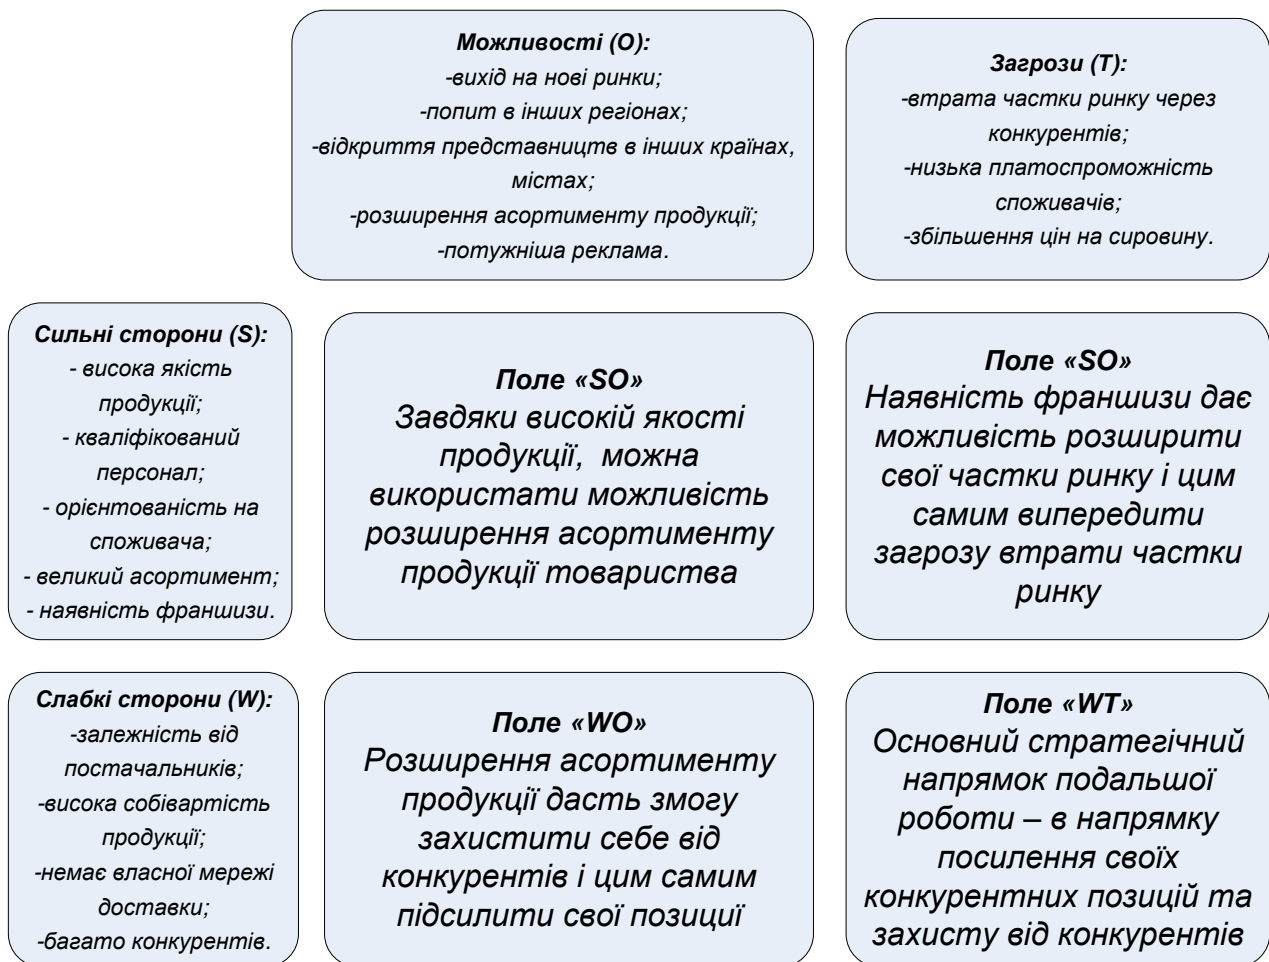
**Можливості (О):**
-вихід на нові ринки;
-попит в інших регіонах;
-відкриття представництв в інших країнах, містах;
-розширення асортименту продукції;
-потужніша реклама.

**Загрози (Т):**
-втрата частки ринку через конкурентів;
-низька платоспроможність споживачів;
-збільшення цін на сировину.

**Сильні сторони (S):**
- висока якість продукції;
- кваліфікований персонал;
- орієнтованість на споживача;
- великий асортимент;
- наявність франшизи.

**Поле «SO»**
Завдяки високій якості продукції, можна використати можливість розширення асортименту продукції товариства

**Поле «SO»**
Наявність франшизи дає можливість розширити свої частки ринку і цим самим випередити загрозу втрати частки ринку

**Слабкі сторони (W):**
-залежність від постачальників;
-висока собівартість продукції;
-немає власної мережі доставки;
-багато конкурентів.

**Поле «WO»**
Розширення асортименту продукції дасть змогу захистити себе від конкурентів і цим самим підсилити свої позиції

**Поле «WT»**
Основний стратегічний напрямок подальшої роботи – в напрямку посилення своїх конкурентних позицій та захисту від конкурентів